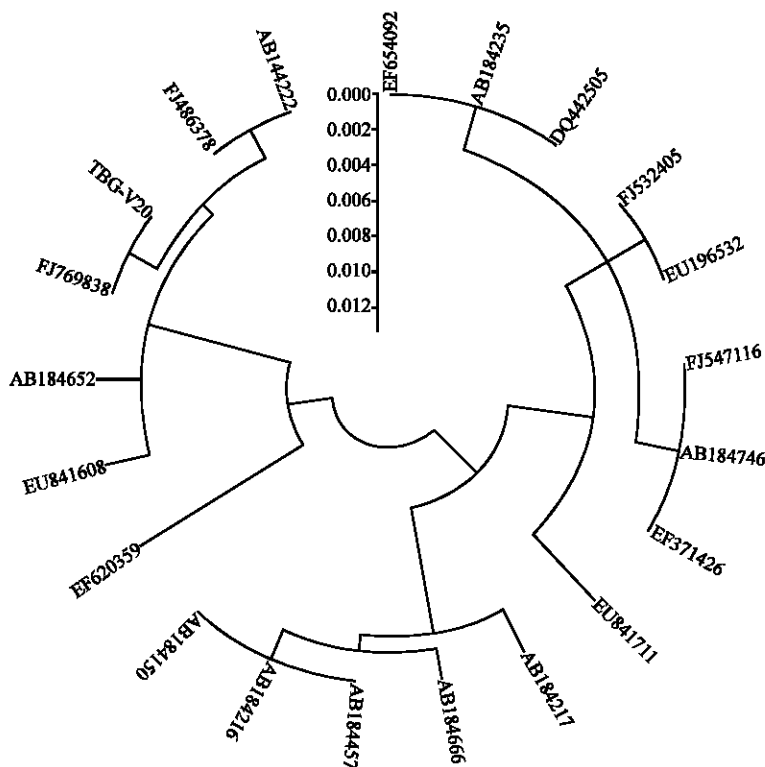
EF654092
AB184235
DQ442505
AB144222
FJ486378
TBG-V20
FJ769838
0.000
0.002
0.004
0.006
0.008
0.010
0.012
FJ532405
EU196532
AB184652
FJ547116
AB184746
EF371426
EU841608
EF620359
EU841711
AB184150
AB184216
AB184457
AB184666
AB184217